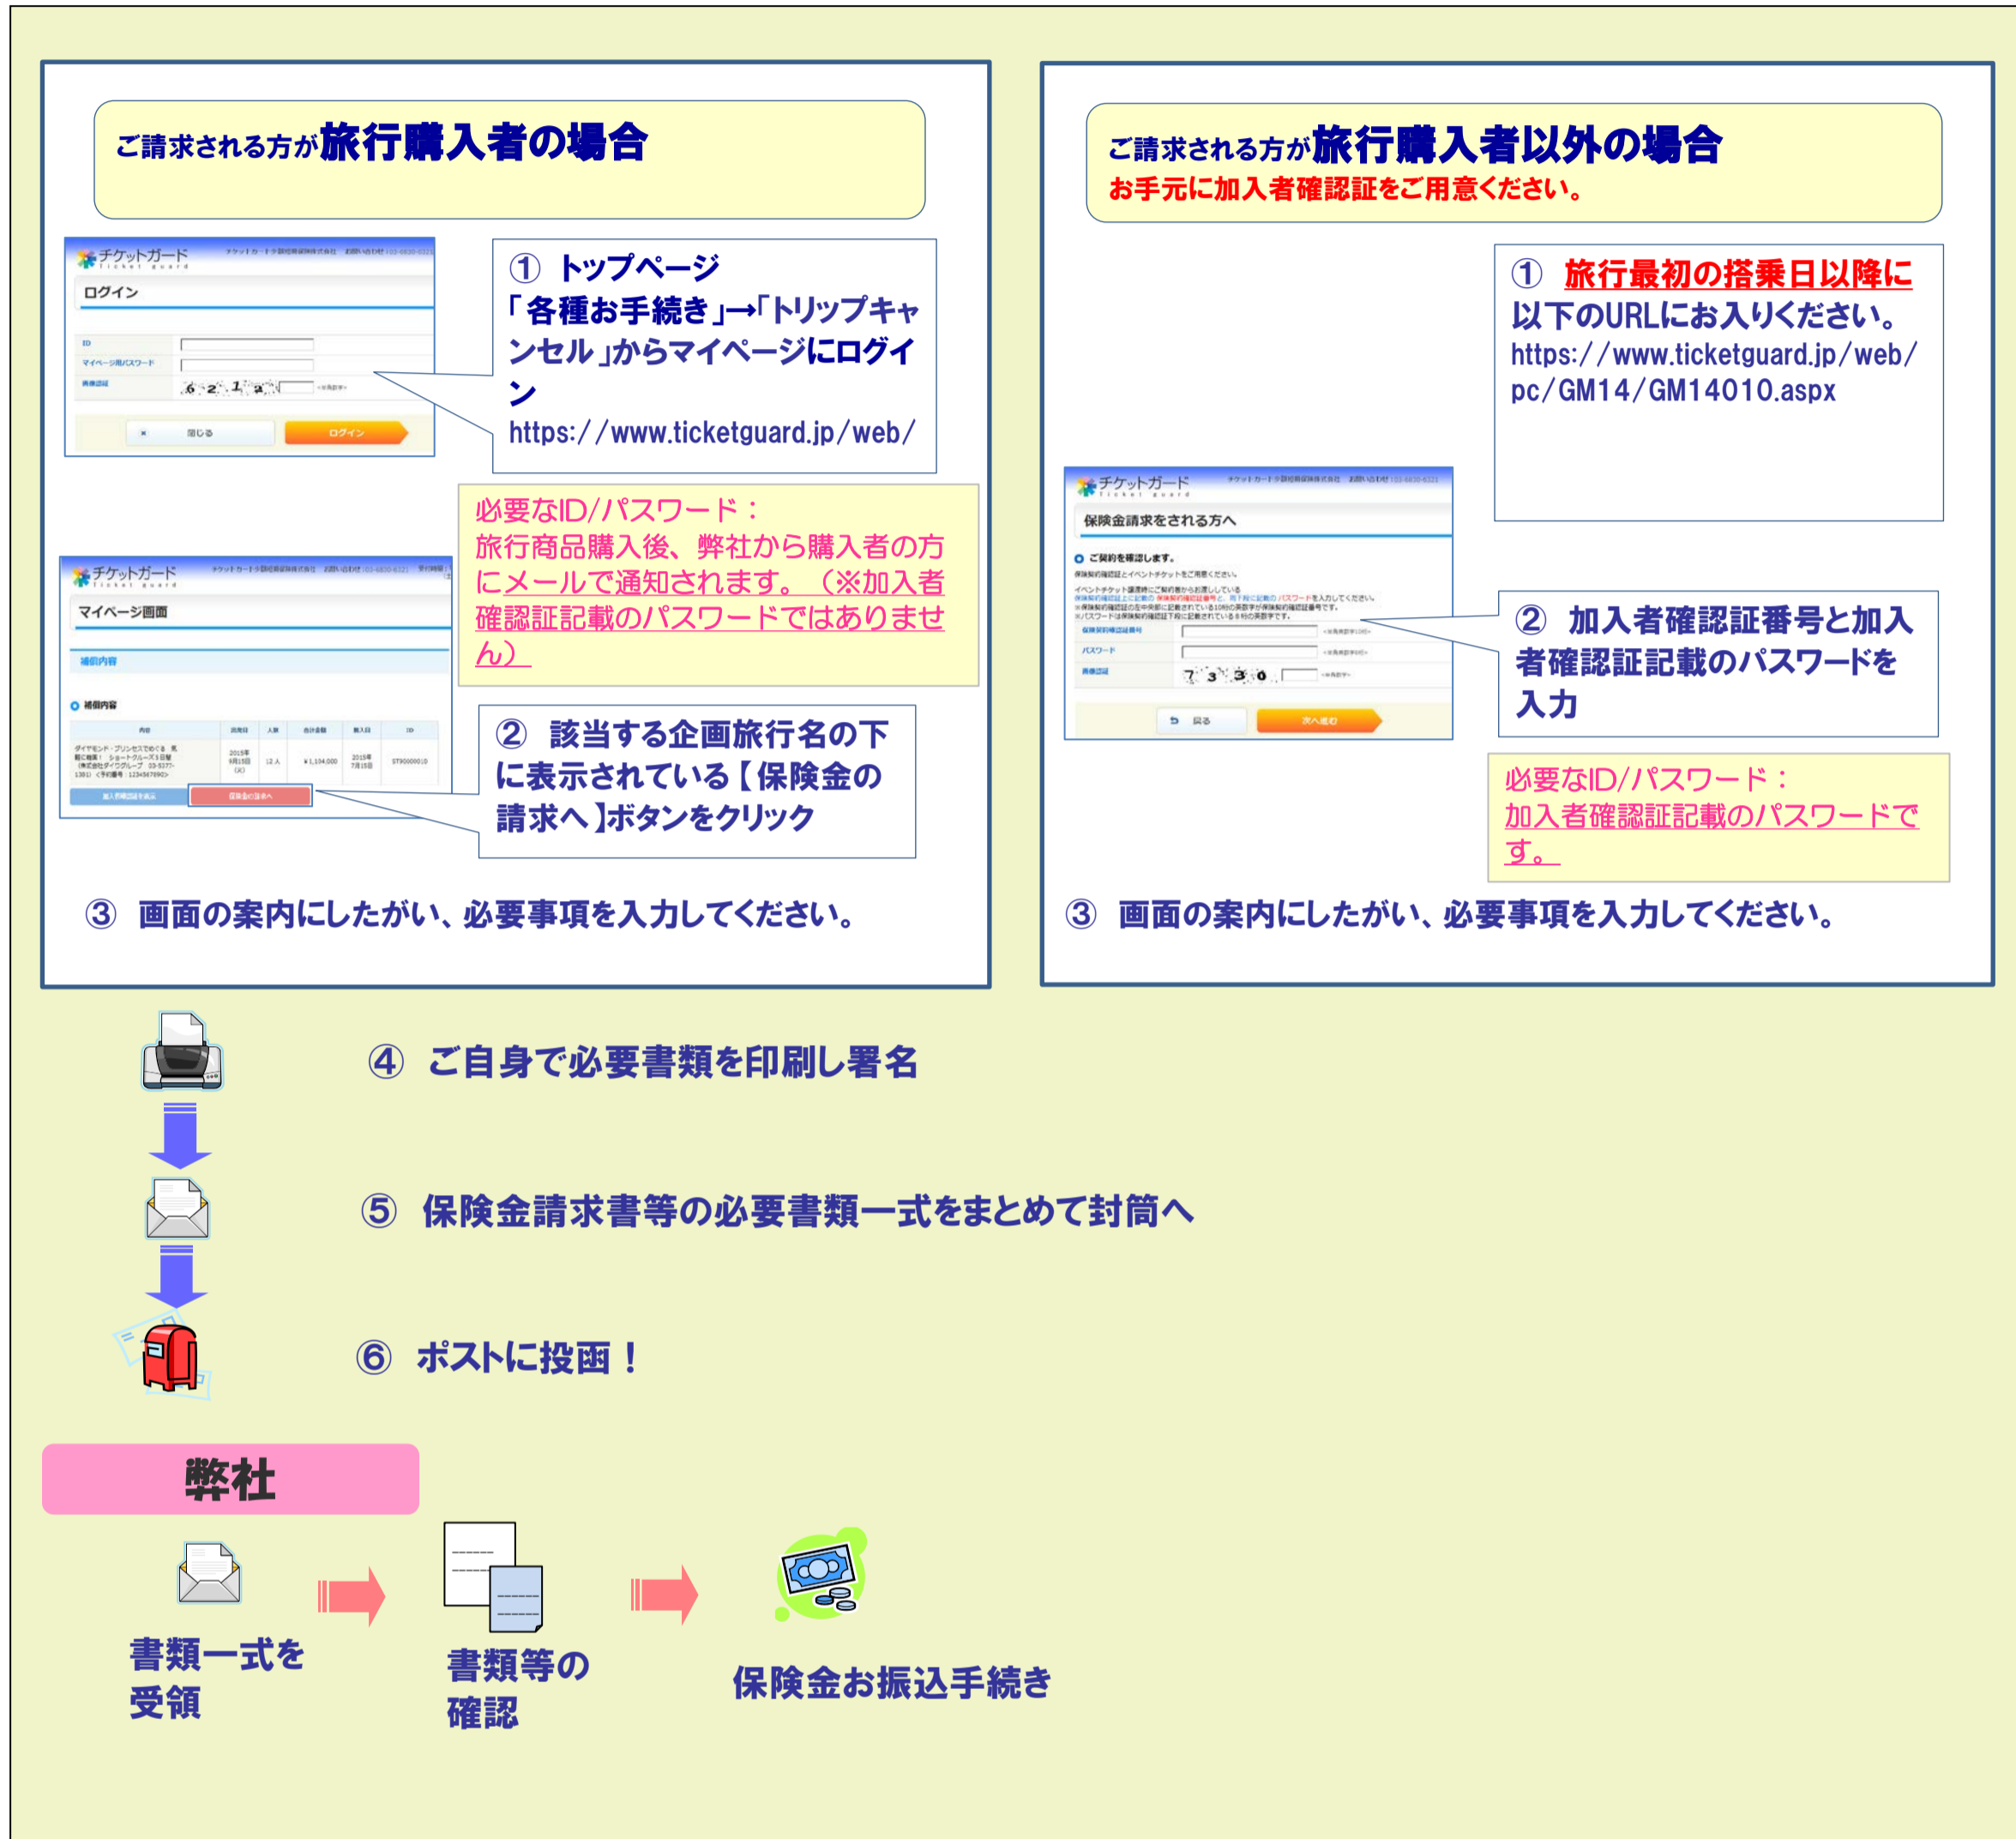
ご請求される方が旅行購入者の場合

チケットガード
ログイン
ID
マイページ用パスワード
画像認証
閉じる
ログイン

① トップページ
「各種お手続き」→「トリップキャンセル」からマイページにログイン
https://www.ticketguard.jp/web/

必要なID/パスワード：
旅行商品購入後、弊社から購入者の方にメールで通知されます。（※加入者確認証記載のパスワードではありません）

チケットガード
マイページ画面
補償内容
補償内容
保険金の請求へ

② 該当する企画旅行名の下に表示されている【保険金の請求へ】ボタンをクリック

③ 画面の案内にしたがい、必要事項を入力してください。

ご請求される方が旅行購入者以外の場合
お手元に加入者確認証をご用意ください。

① 旅行最初の搭乗日以降に
以下のURLにお入りください。
https://www.ticketguard.jp/web/pc/GM14/GM14010.aspx

チケットガード
保険金請求をされる方へ
ご契約を確認します。
パスワード
画像認証
戻る
次へ進む

② 加入者確認証番号と加入者確認証記載のパスワードを入力

必要なID/パスワード：
加入者確認証記載のパスワードです。

③ 画面の案内にしたがい、必要事項を入力してください。

④ ご自身で必要書類を印刷し署名

⑤ 保険金請求書等の必要書類一式をまとめて封筒へ

⑥ ポストに投函！

弊社

書類一式を受領

書類等の確認

保険金お振込手続き